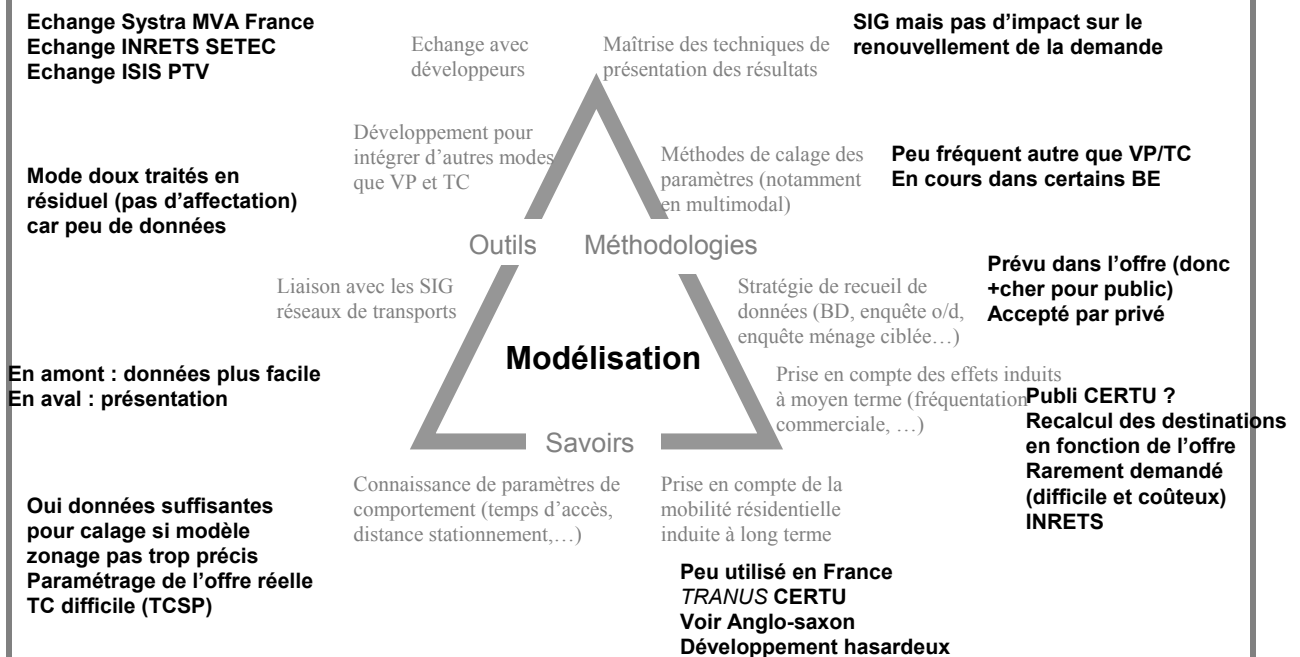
Echange Systra MVA France
Echange INRETS SETEC
Echange ISIS PTV

Echange avec développeurs

Maîtrise des techniques de présentation des résultats

SIG mais pas d'impact sur le renouvellement de la demande

Développement pour intégrer d'autres modes que VP et TC

Méthodes de calage des paramètres (notamment en multimodal)

Peu fréquent autre que VP/TC
En cours dans certains BE

Mode doux traités en résiduel (pas d'affectation) car peu de données

Outils

Méthodologies

Liaison avec les SIG réseaux de transports

Stratégie de recueil de données (BD, enquête o/d, enquête ménage ciblée…)

Prévu dans l'offre (donc +cher pour public)
Accepté par privé

Modélisation

En amont : données plus facile
En aval : présentation

Prise en compte des effets induits à moyen terme (fréquentation commerciale, …)

Publi CERTU ?
Recalcul des destinations en fonction de l'offre
Rarement demandé (difficile et coûteux)
INRETS

Savoirs

Connaissance de paramètres de comportement (temps d'accès, distance stationnement,…)

Prise en compte de la mobilité résidentielle induite à long terme

Oui données suffisantes pour calage si modèle zonage pas trop précis
Paramétrage de l'offre réelle TC difficile (TCSP)

Peu utilisé en France
TRANUS CERTU
Voir Anglo-saxon
Développement hasardeux